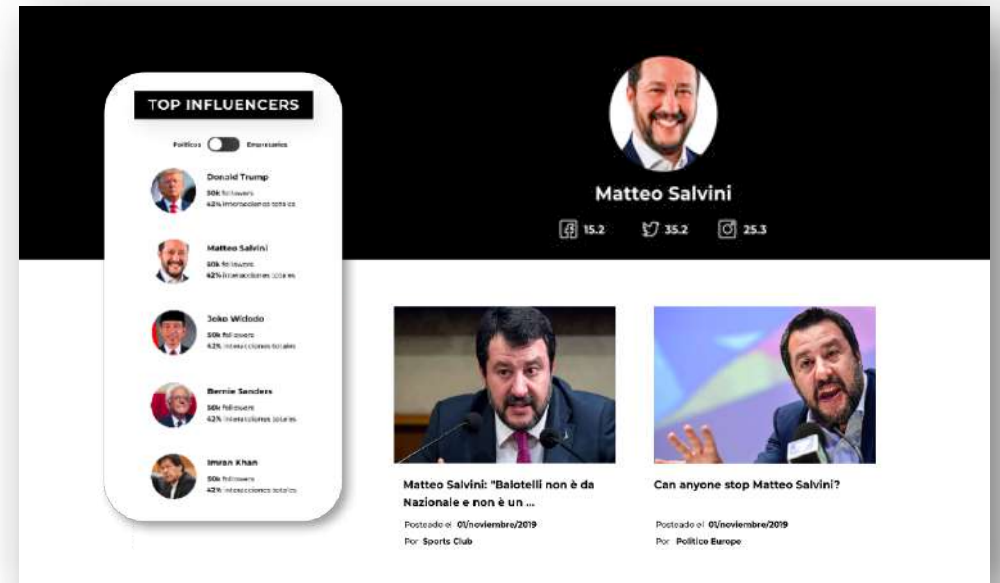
TOP INFLUENCERS

Políticos Empresarios

Donald Trump
50k followers
42% interacciones totales

Matteo Salvini
50k followers
42% interacciones totales

Joko Widodo
50k followers
42% interacciones totales

Bernie Sanders
50k followers
42% interacciones totales

Imran Khan
50k followers
42% interacciones totales

Matteo Salvini

15.2 35.2 25.3

Matteo Salvini: "Balotelli non è da Nazionale e non è un ...

Posteado el 01/noviembre/2019
Por Sports Club

Can anyone stop Matteo Salvini?

Posteado el 01/noviembre/2019
Por Politico Europe